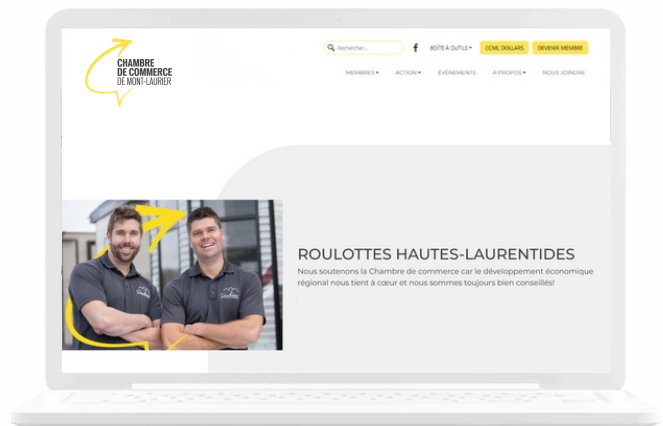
CHAMBRE DE COMMERCE DE MONT-LAURIER

Recherche...

BOÎTE À OUTILS ▾

CCML DOLLARS

DEVENIR MEMBRE

MEMBRES ▾ ACTION ▾ ÉVÉNEMENTS À PROPOS ▾ NOUS JOINDRE

ROULOTTES HAUTES-LAURENTIDES

Nous soutenons la Chambre de commerce car le développement économique régional nous tient à cœur et nous sommes toujours bien conseillés!